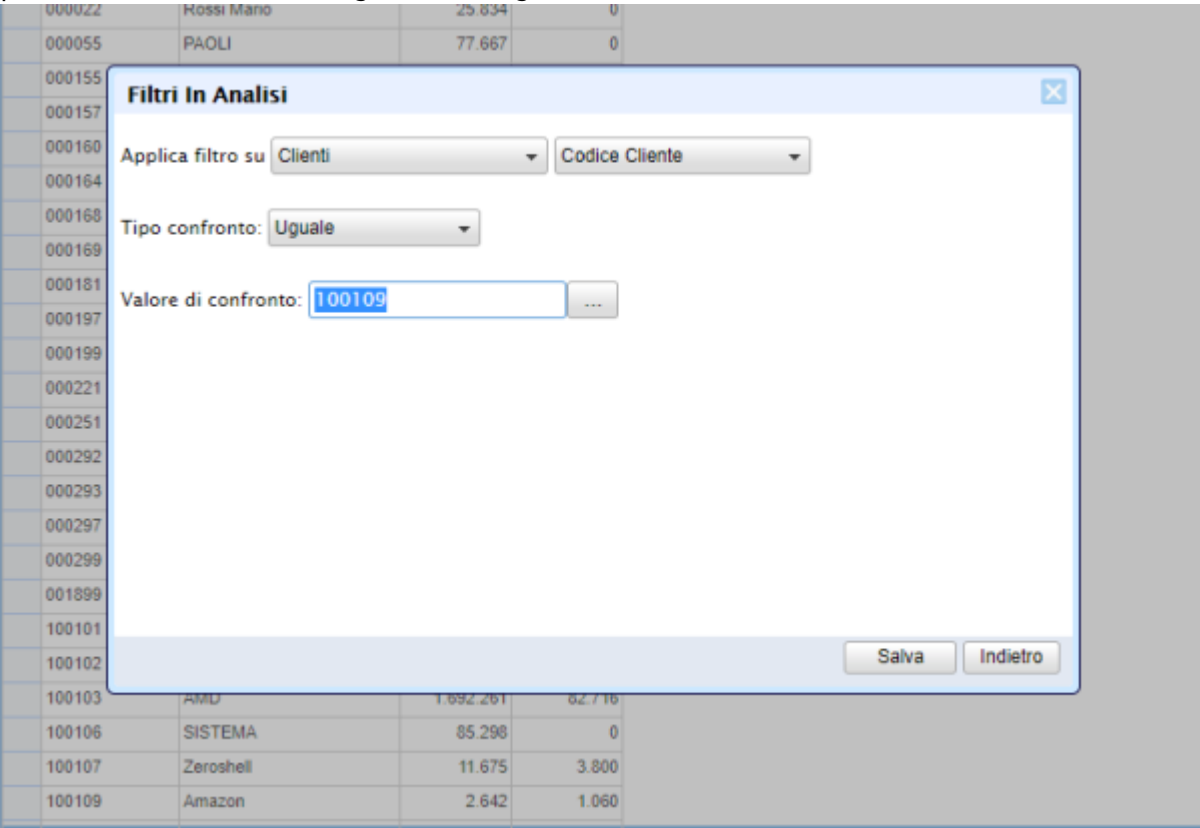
| 000022 | Rossi Mario | 25.834 | 0 |
|---|---|---|---|
| 000055 | PAOLI | 77.667 | 0 |
| 000155 | | | |
| 000157 | | | |
| 000160 | | | |
| 000164 | | | |
| 000168 | | | |
| 000169 | | | |
| 000181 | | | |
| 000197 | | | |
| 000199 | | | |
| 000221 | | | |
| 000251 | | | |
| 000292 | | | |
| 000293 | | | |
| 000297 | | | |
| 000299 | | | |
| 001899 | | | |
| 100101 | | | |
| 100102 | | | |
| 100103 | AMD | 1.692.261 | 82.716 |
| 100106 | SISTEMA | 85.298 | 0 |
| 100107 | Zeroshell | 11.675 | 3.800 |
| 100109 | Amazon | 2.642 | 1.060 |

Filtri In Analisi

Applica filtro su Clienti Codice Cliente

Tipo confronto: Uguale

Valore di confronto: 100109 ...

Salva Indietro